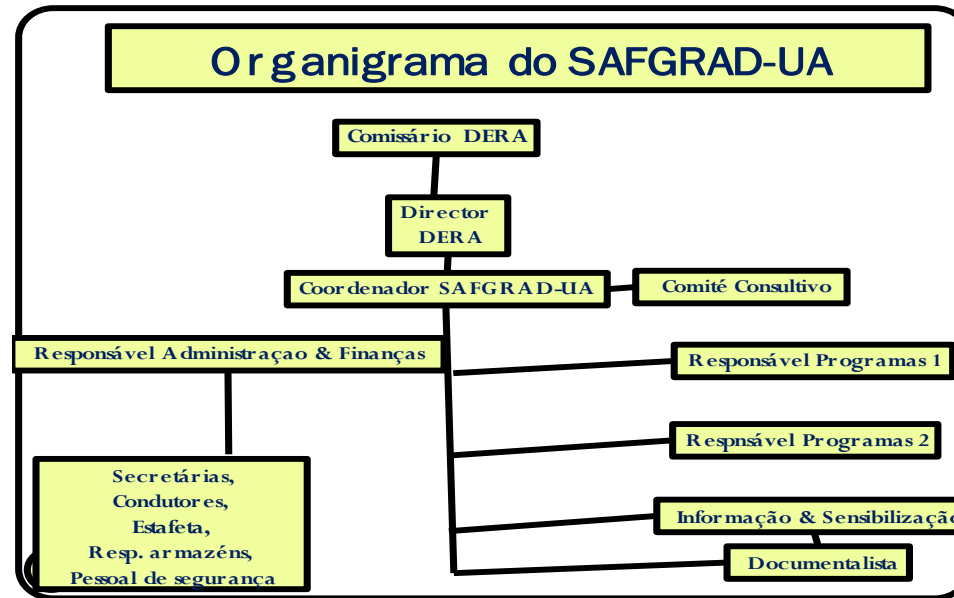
Organigrama do SAFGRAD-UA

Comissário DERA

Director DERA

Coordenador SAFGRAD-UA

Comité Consultivo

Responsável Administraçao & Finanças

Responsável Programas 1

Respnsável Programas 2

Informação & Sensibilizaçã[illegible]

Documentalista

Secretárias, Condutores, Estafeta, Resp. armazéns, Pessoal de segurança